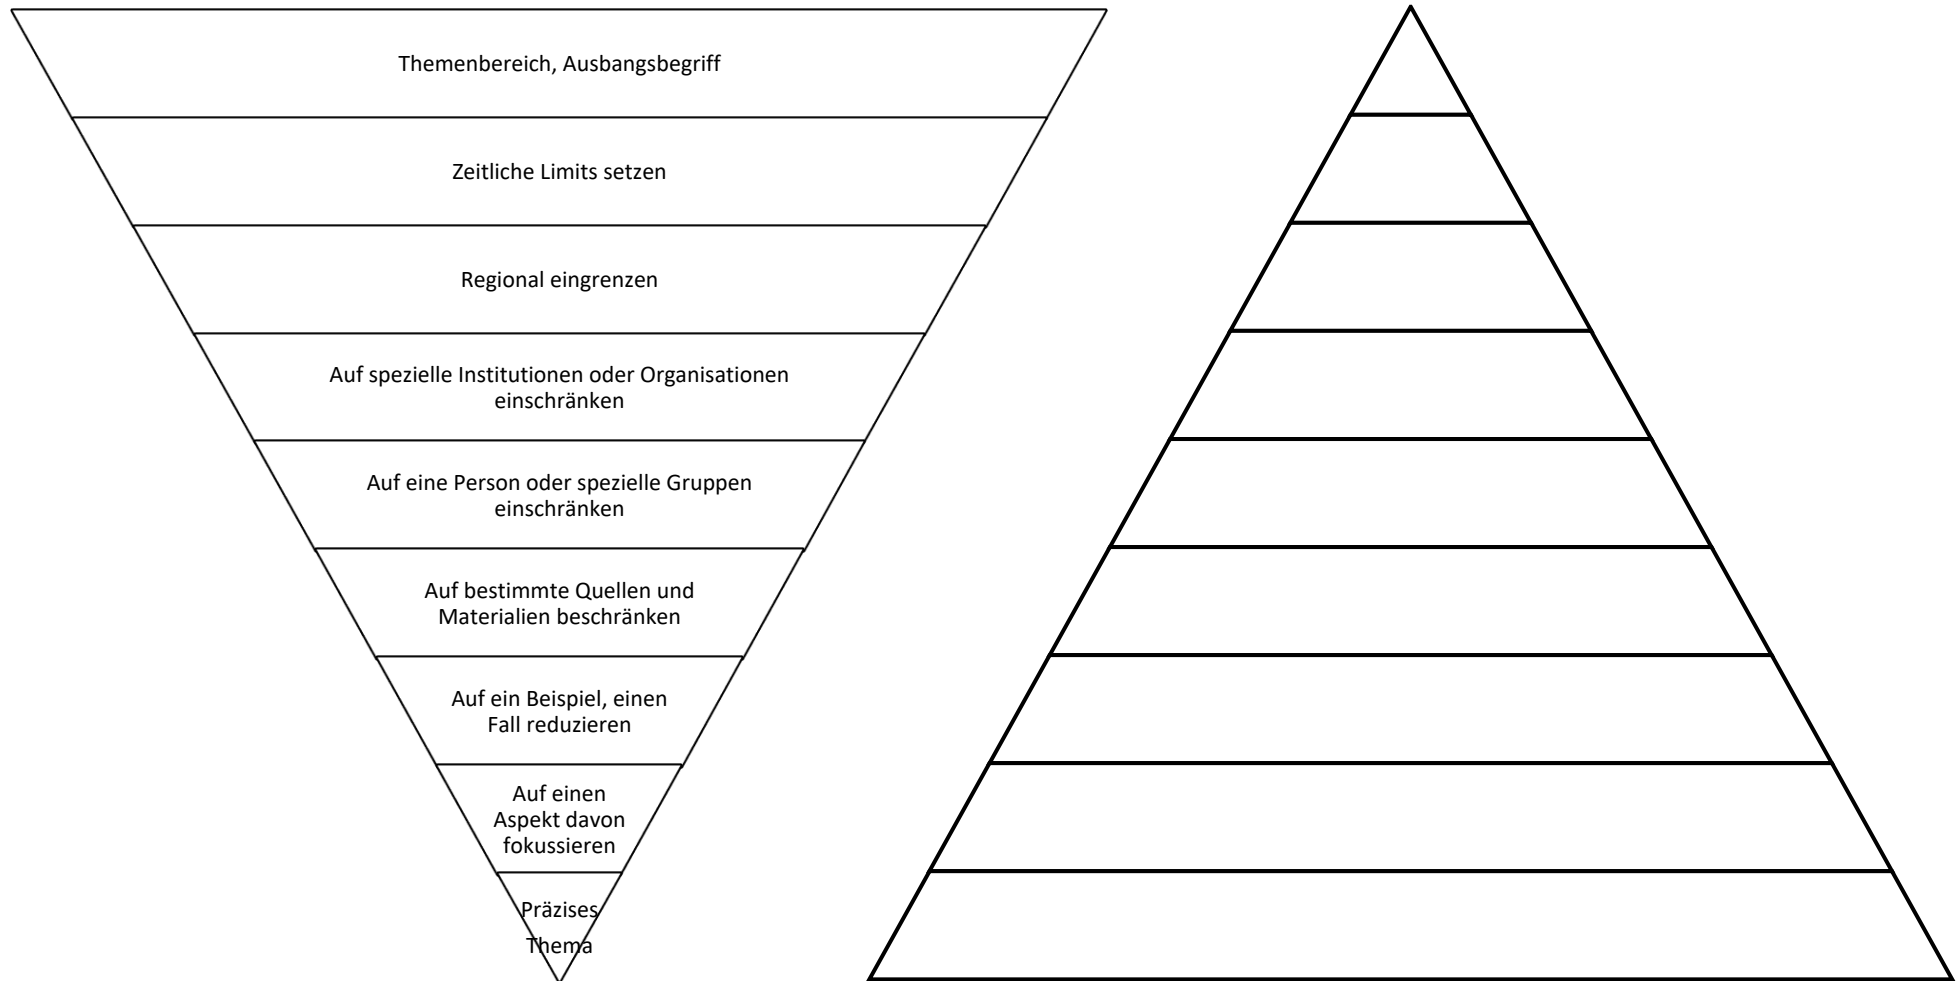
Themenbereich, Ausbangsbegriff

Zeitliche Limits setzen

Regional eingrenzen

Auf spezielle Institutionen oder Organisationen einschränken

Auf eine Person oder spezielle Gruppen einschränken

Auf bestimmte Quellen und Materialien beschränken

Auf ein Beispiel, einen Fall reduzieren

Auf einen Aspekt davon fokussieren

Präzises Thema